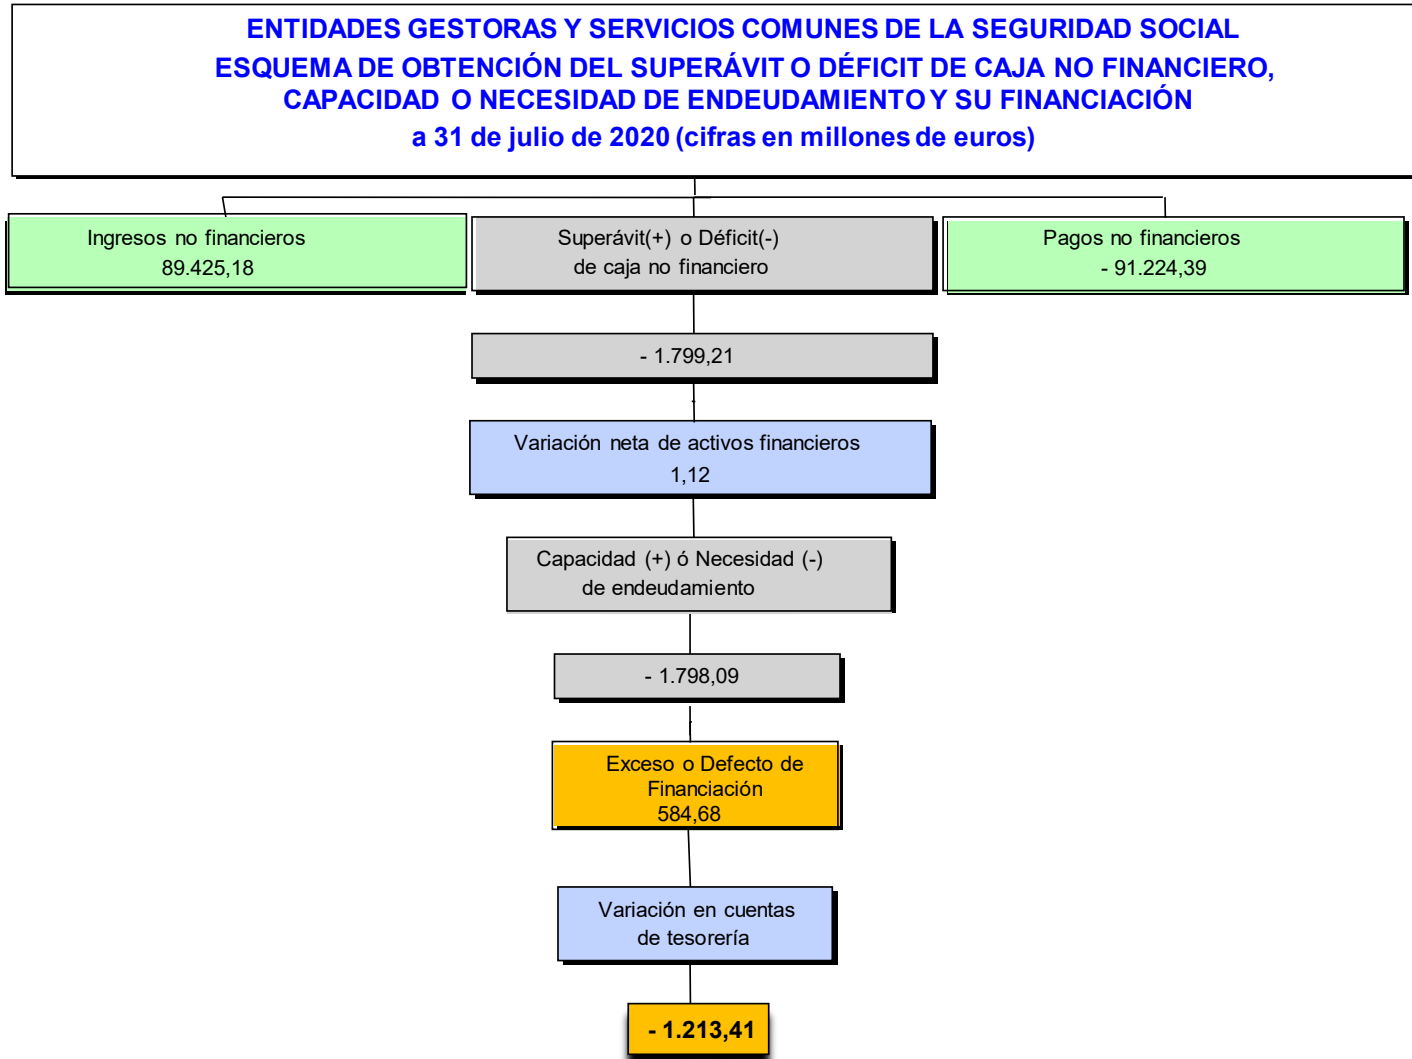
ENTIDADES GESTORAS Y SERVICIOS COMUNES DE LA SEGURIDAD SOCIAL
ESQUEMA DE OBTENCIÓN DEL SUPERÁVIT O DÉFICIT DE CAJA NO FINANCIERO, CAPACIDAD O NECESIDAD DE ENDEUDAMIENTO Y SU FINANCIACIÓN
a 31 de julio de 2020 (cifras en millones de euros)

Ingresos no financieros
89.425,18

Superávit(+) o Déficit(-)
de caja no financiero

Pagos no financieros
- 91.224,39

- 1.799,21

Variación neta de activos financieros
1,12

Capacidad (+) ó Necesidad (-)
de endeudamiento

- 1.798,09

Exceso o Defecto de Financiación
584,68

Variación en cuentas de tesorería

- 1.213,41